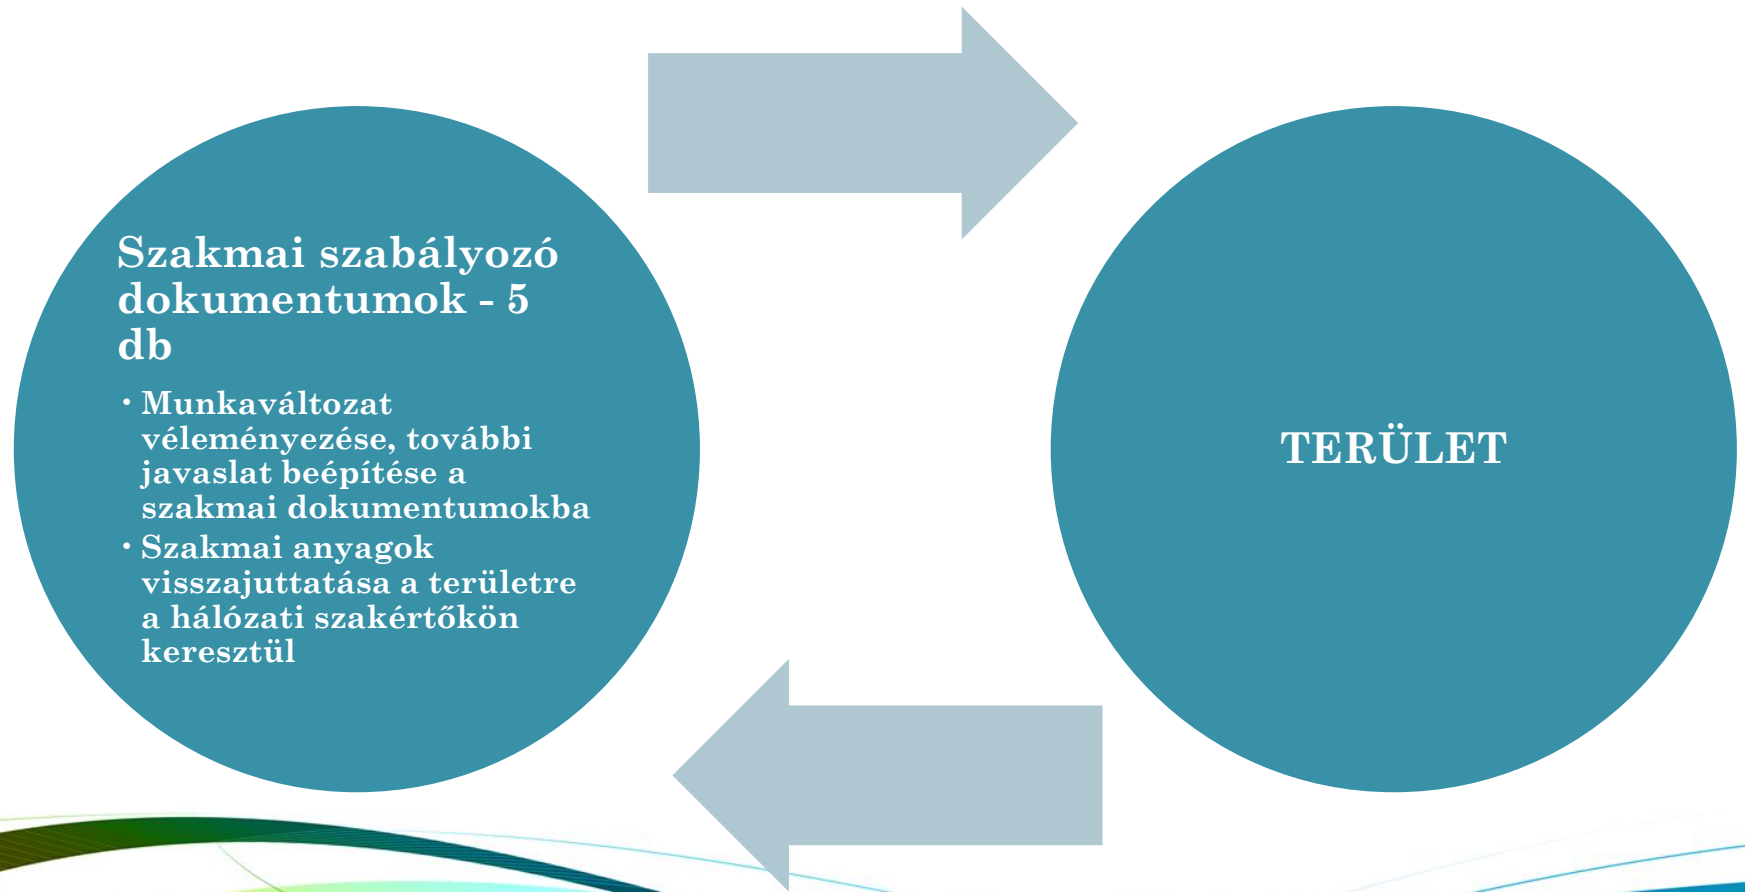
Szakmai szabályozó dokumentumok - 5 db

- Munkaváltozat véleményezése, további javaslat beépítése a szakmai dokumentumokba
- Szakmai anyagok visszajuttatása a területre a hálózati szakértőkön keresztül

TERÜLET